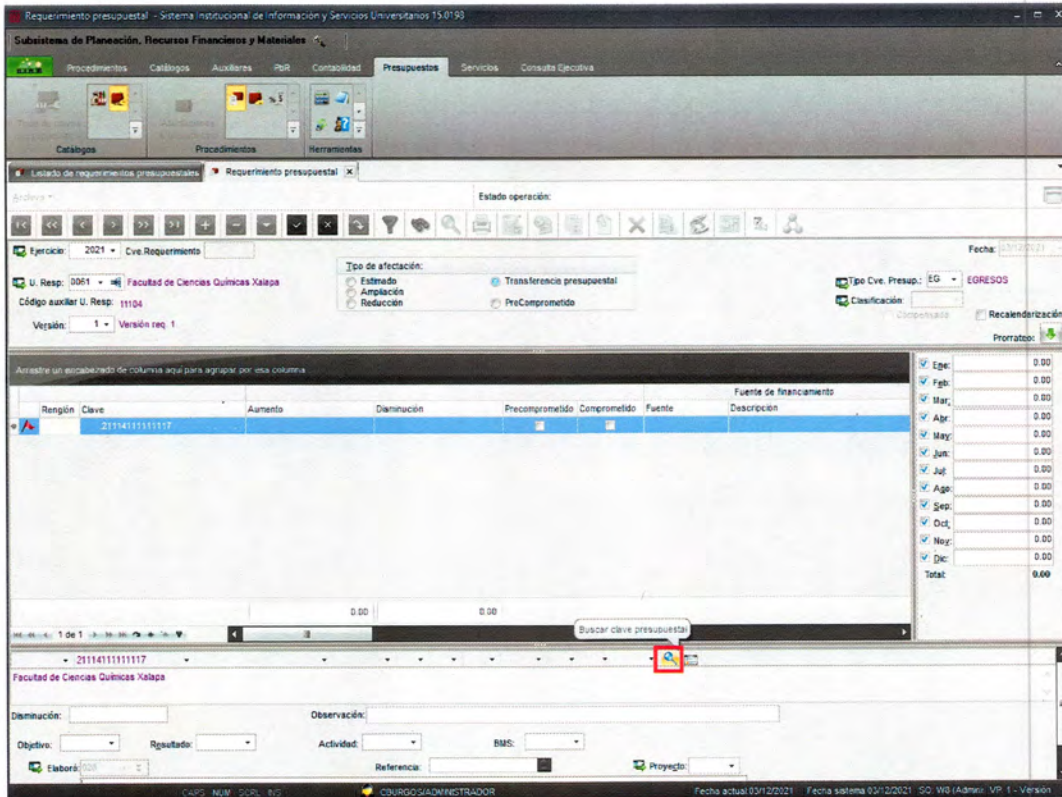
Requerimiento presupuestal - Sistema Institucional de Información y Servicios Universitarios 15.0198

Subsistema de Planeación, Recursos Financieros y Materiales

Procedimientos Catálogos Auxiliares PbR Contabilidad Presupuestos Servicios Consulta Ejecutiva

Catálogos Procedimientos Herramientas

Listado de requerimientos presupuestales Requerimiento presupuestal

Archivo

Estado operación:

Ejercicio: 2021 Cve.Requerimiento

Fecha: 03/12/2021

U. Resp: 0061 Facultad de Ciencias Químicas Xalapa

Código auxiliar U. Resp: 11104

Versión: 1 Versión req. 1

Tipo de afectación:
Estimado
Ampliación
Reducción
Transferencia presupuestal
PreComprometido

Tipo Cve. Presup.: EG EGRESOS

Clasificación:

Recalendarización

Prorrateo:

Arrastre un encabezado de columna aquí para agrupar por esa columna

| Renglón | Clave | Aumento | Disminución | Precomprometido | Comprometido | Fuente | Descripción |
|---|---|---|---|---|---|---|---|
| | 21114111111117 | | | | | | |
| | | 0.00 | 0.00 | | | | |

Fuente de financiamiento

Ene: 0.00
Feb: 0.00
Mar: 0.00
Abr: 0.00
May: 0.00
Jun: 0.00
Jul: 0.00
Ago: 0.00
Sep: 0.00
Oct: 0.00
Nov: 0.00
Dic: 0.00
Total: 0.00

1 de 1

Buscar clave presupuestal

21114111111117

Facultad de Ciencias Químicas Xalapa

Disminución:

Observación:

Objetivo: Resultado: Actividad: BMS:

Elaboró:

Referencia:

Proyecto:

CAPS NUM SCRL INS

CBURGOS/ADMINISTRADOR

Fecha actual 03/12/2021 Fecha sistema 03/12/2021 SO: W8 (Admin) VP: 1 - Versión